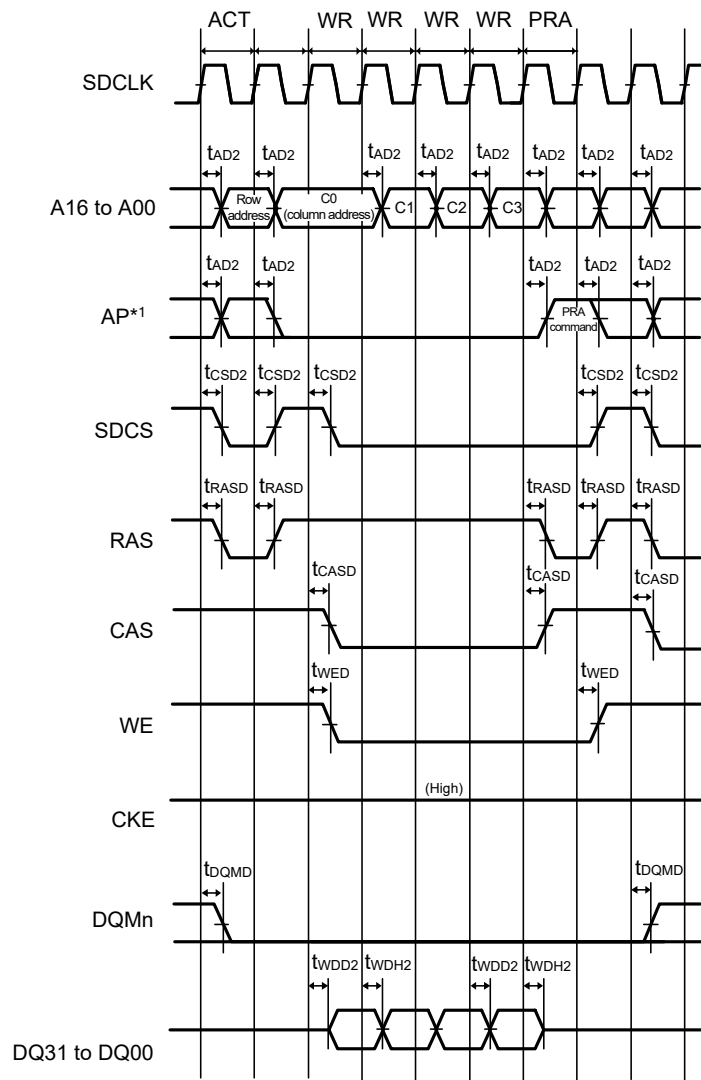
ACT WR WR WR WR PRA

SDCLK

$t_{AD2}$ $t_{AD2}$ $t_{AD2}$ $t_{AD2}$ $t_{AD2}$ $t_{AD2}$ $t_{AD2}$ $t_{AD2}$

A16 to A00

Row address

C0 (column address)

C1

C2

C3

$t_{AD2}$ $t_{AD2}$ $t_{AD2}$ $t_{AD2}$ $t_{AD2}$

AP*1

PRA command

$t_{CSD2}$ $t_{CSD2}$ $t_{CSD2}$ $t_{CSD2}$ $t_{CSD2}$

SDCS

$t_{RASD}$ $t_{RASD}$ $t_{RASD}$ $t_{RASD}$ $t_{RASD}$

RAS

$t_{CASD}$ $t_{CASD}$ $t_{CASD}$

CAS

$t_{WED}$ $t_{WED}$

WE

(High)

CKE

$t_{DQMD}$ $t_{DQMD}$

DQMn

$t_{WDD2}$ $t_{WDH2}$ $t_{WDD2}$ $t_{WDH2}$

DQ31 to DQ00